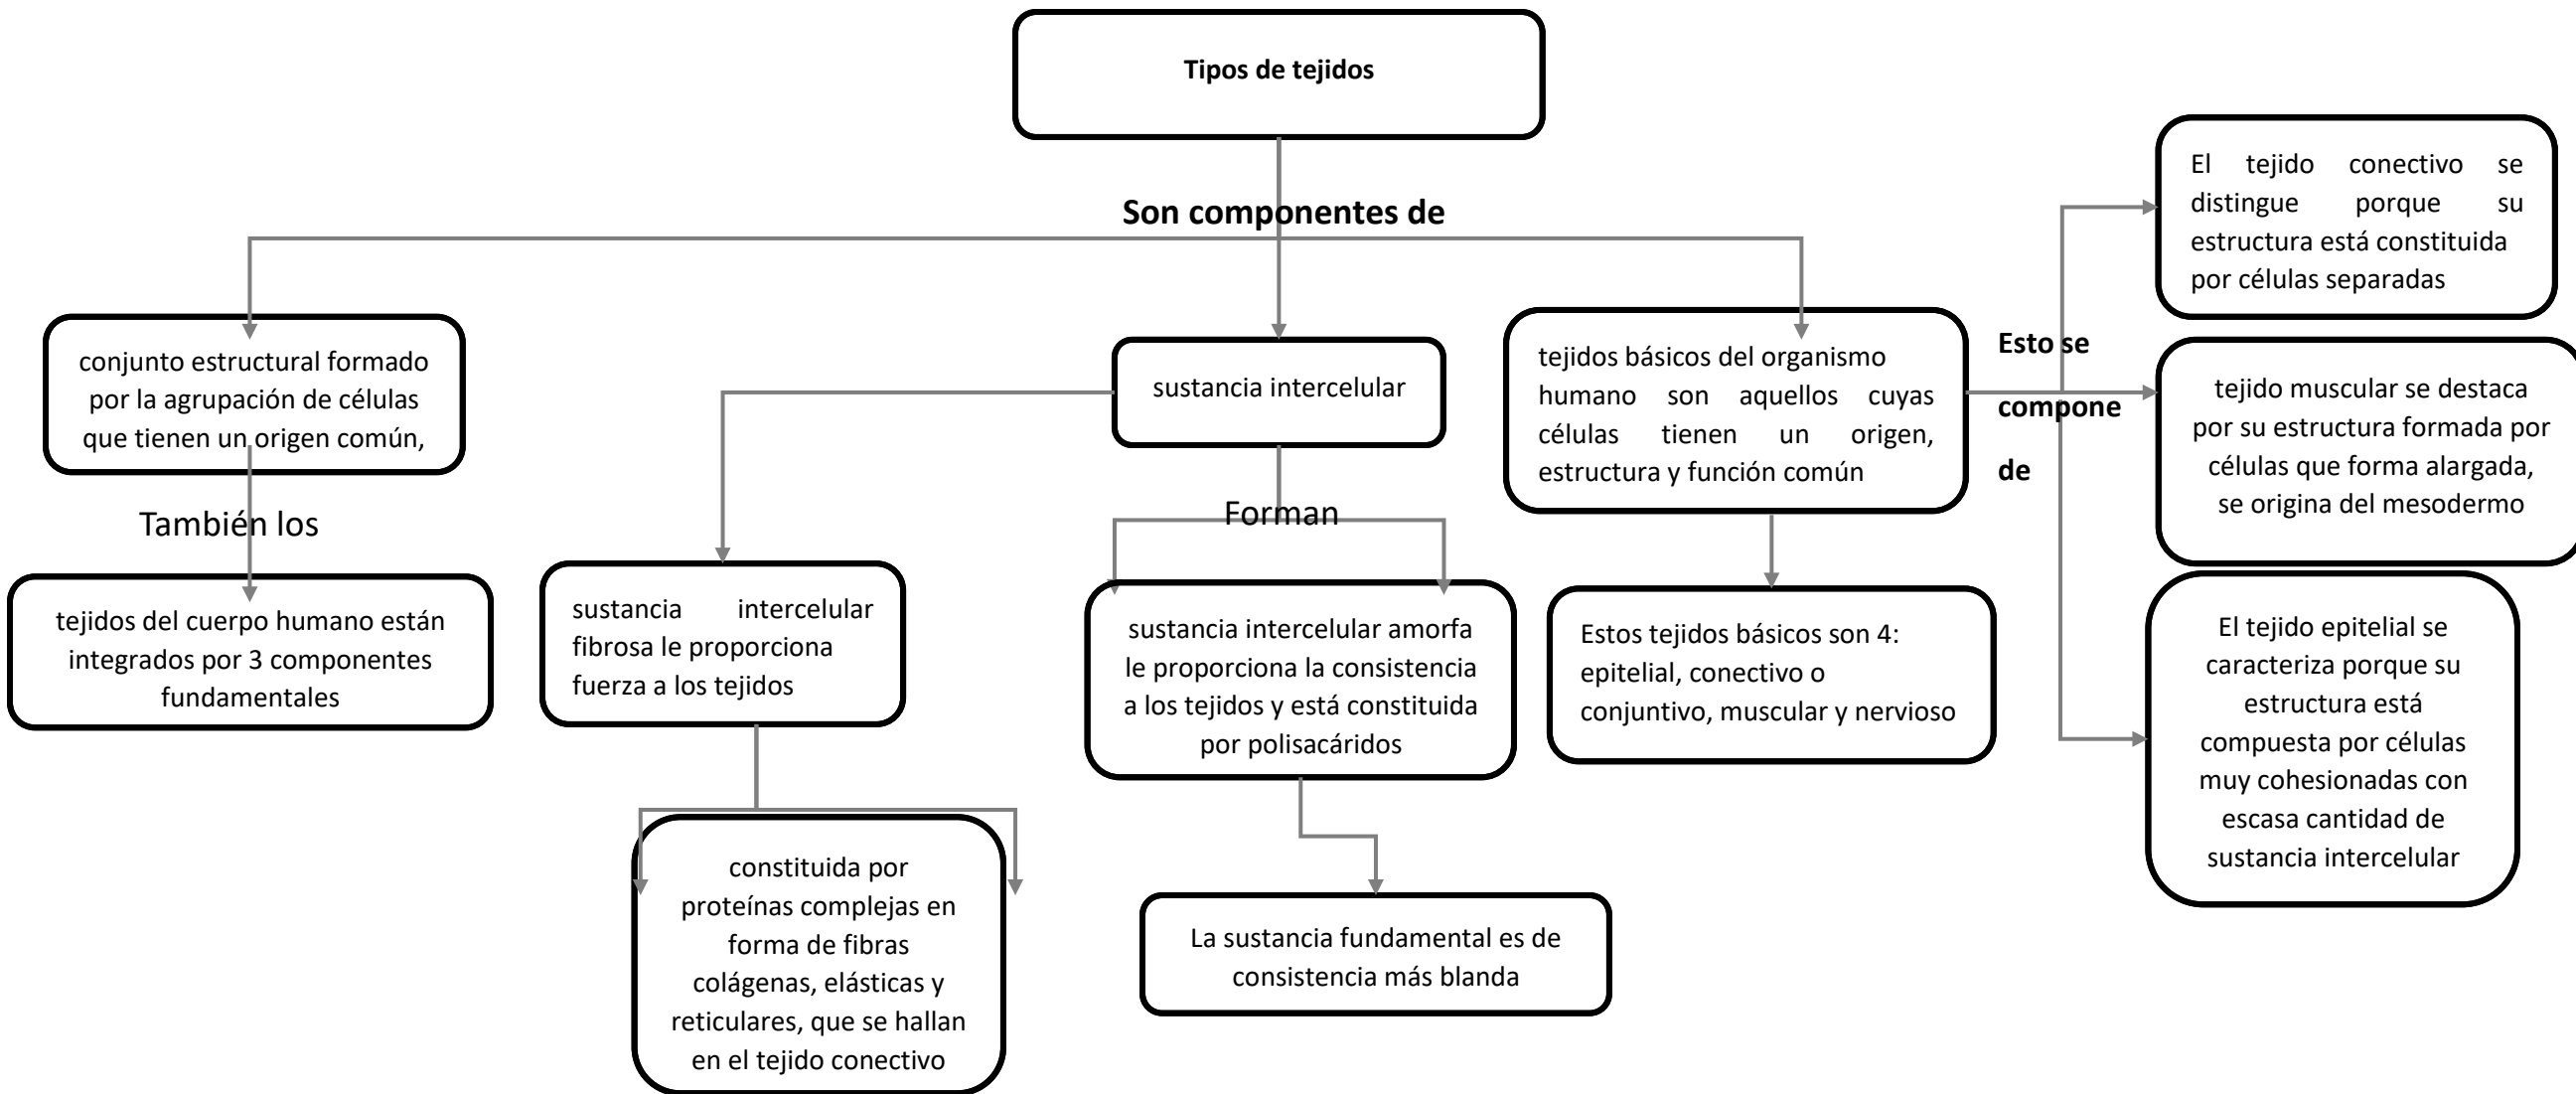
Tipos de tejidos

Son componentes de

conjunto estructural formado por la agrupación de células que tienen un origen común,

También los

tejidos del cuerpo humano están integrados por 3 componentes fundamentales

sustancia intercelular

sustancia intercelular fibrosa le proporciona fuerza a los tejidos

constituida por proteínas complejas en forma de fibras colágenas, elásticas y reticulares, que se hallan en el tejido conectivo

Forman

sustancia intercelular amorfa le proporciona la consistencia a los tejidos y está constituida por polisacáridos

La sustancia fundamental es de consistencia más blanda

tejidos básicos del organismo humano son aquellos cuyas células tienen un origen, estructura y función común

Estos tejidos básicos son 4: epitelial, conectivo o conjuntivo, muscular y nervioso

Esto se compone de

El tejido conectivo se distingue porque su estructura está constituida por células separadas

tejido muscular se destaca por su estructura formada por células que forma alargada, se origina del mesodermo

El tejido epitelial se caracteriza porque su estructura está compuesta por células muy cohesionadas con escasa cantidad de sustancia intercelular